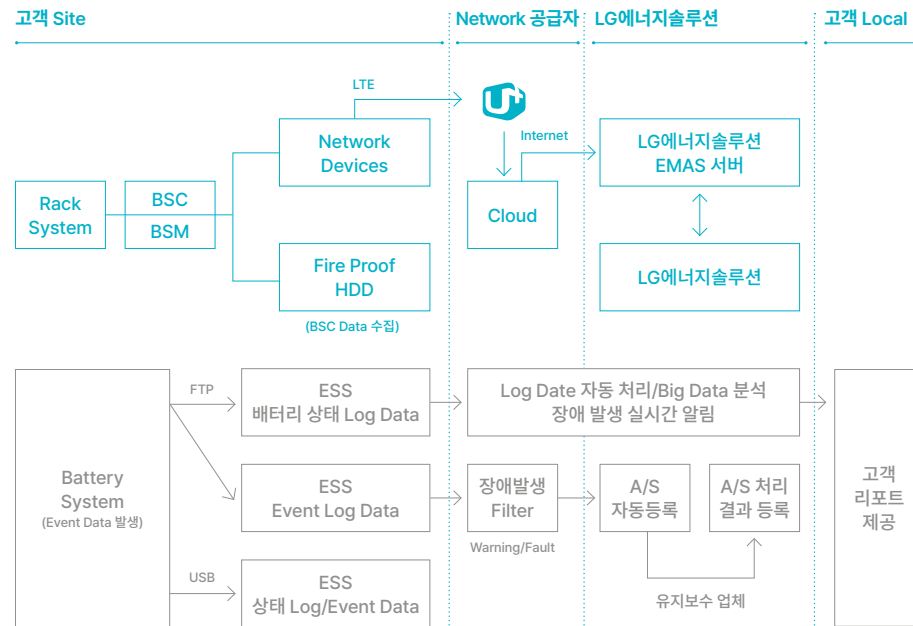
고객 Site

Network 공급자

LG에너지솔루션

고객 Local

LTE

Internet

Network Devices

Rack System

BSC

BSM

Fire Proof HDD

(BSC Data 수집)

Cloud

LG에너지솔루션 EMAS 서버

LG에너지솔루션

Battery System
(Event Data 발생)

FTP

ESS
배터리 상태 Log Data

Log Date 자동 처리/Big Data 분석
장애 발생 실시간 알림

고객
리포트
제공

ESS
Event Log Data

장애발생
Filter

Warning/Fault

A/S
자동등록

A/S 처리
결과 등록

유지보수 업체

USB

ESS
상태 Log/Event Data